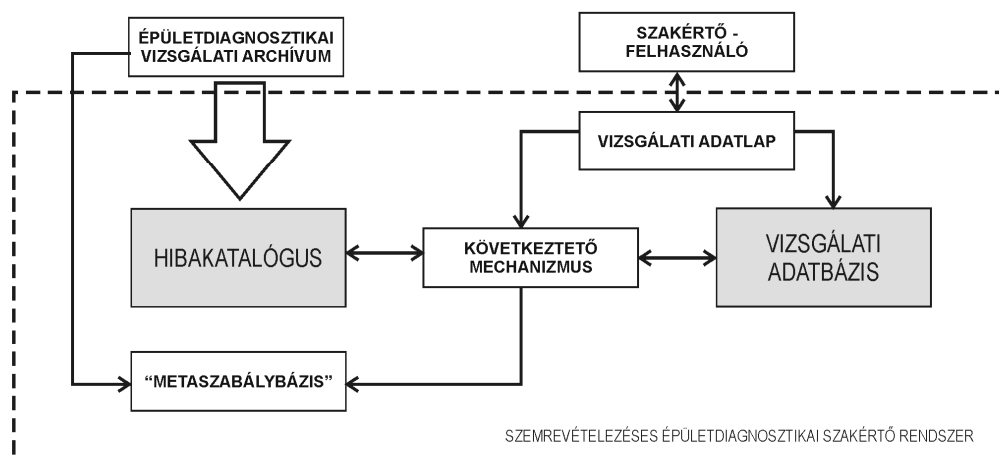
ÉPÜLETDIAGNOSZTIKAI VIZSGÁLATI ARCHÍVUM

SZAKÉRTŐ - FELHASZNÁLÓ

VIZSGÁLATI ADATLAP

HIBAKATALÓGUS

KÖVETKEZTETŐ MECHANIZMUS

VIZSGÁLATI ADATBÁZIS

“METASZABÁLYBÁZIS”

SZEMREVÉTELEZÉSES ÉPÜLETDIAGNOSZTIKAI SZAKÉRTŐ RENDSZER